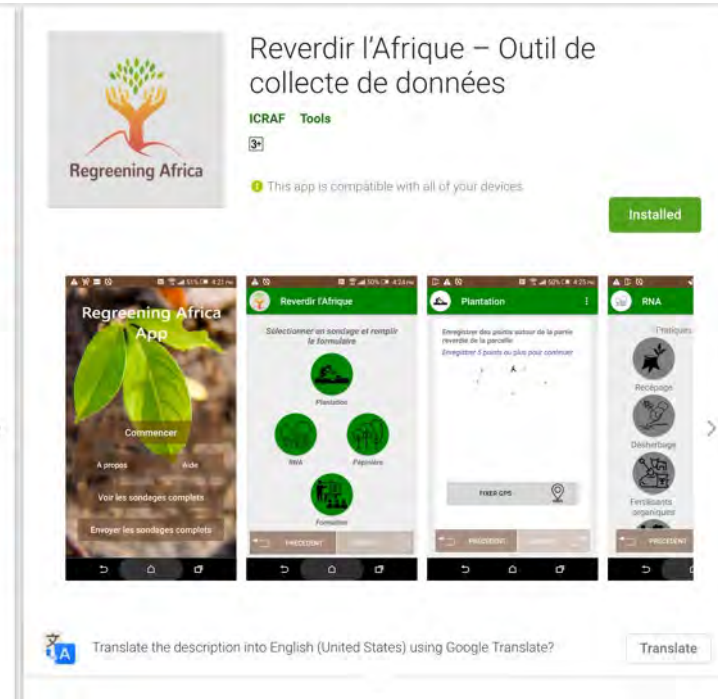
Regreening Africa

Reverdir l'Afrique – Outil de collecte de données

ICRAF Tools

3+

This app is compatible with all of your devices

Installed

Regreening Africa App

Commencer

A propos

Aide

Voir les sondages complets

Envoyer les sondages complets

Reverdir l'Afrique

Sélectionner un sondage et remplir le formulaire

Plantation

RNA

Pépinière

Formation

PRÉCÉDENT

Plantation

Enregistrer des points autour de la partie reverdie de la parcelle

Enregistrer 5 points ou plus pour continuer

FIXER GPS

PRÉCÉDENT

RNA

Pratiques

Recépage

Désherbage

Fertilisants organiques

PRÉCÉDENT

Translate the description into English (United States) using Google Translate?

Translate